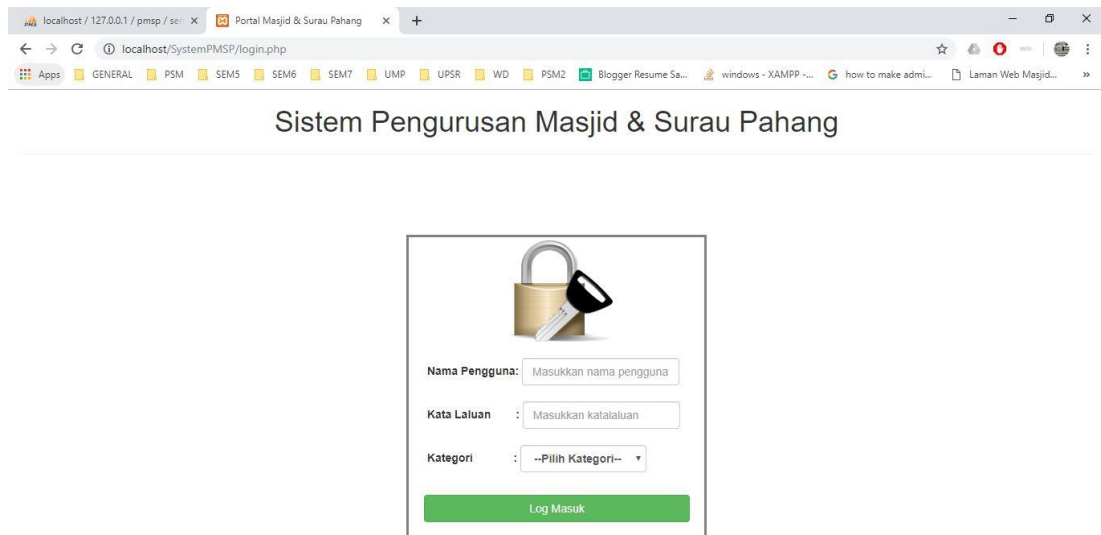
localhost / 127.0.0.1 / pmsp / ser ×
Portal Masjid & Surau Pahang ×
+

localhost/SystemPMSP/login.php

Apps GENERAL PSM SEM5 SEM6 SEM7 UMP UPSR WD PSM2 Blogger Resume Sa... windows - XAMPP -... how to make admi... Laman Web Masjid... »

Sistem Pengurusan Masjid & Surau Pahang

Nama Pengguna: Masukkan nama pengguna

Kata Laluan : Masukkan katalaluan

Kategori : --Pilih Kategori--

Log Masuk